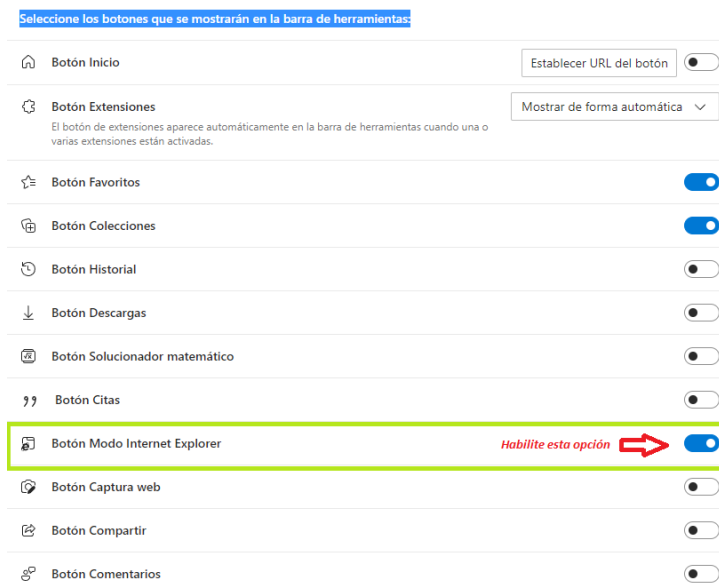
Seleccione los botones que se mostrarán en la barra de herramientas:

Botón Inicio

Establecer URL del botón

Botón Extensiones

El botón de extensiones aparece automáticamente en la barra de herramientas cuando una o varias extensiones están activadas.

Mostrar de forma automática

Botón Favoritos

Botón Colecciones

Botón Historial

Botón Descargas

Botón Solucionador matemático

Botón Citas

Botón Modo Internet Explorer

Habilite esta opción

Botón Captura web

Botón Compartir

Botón Comentarios